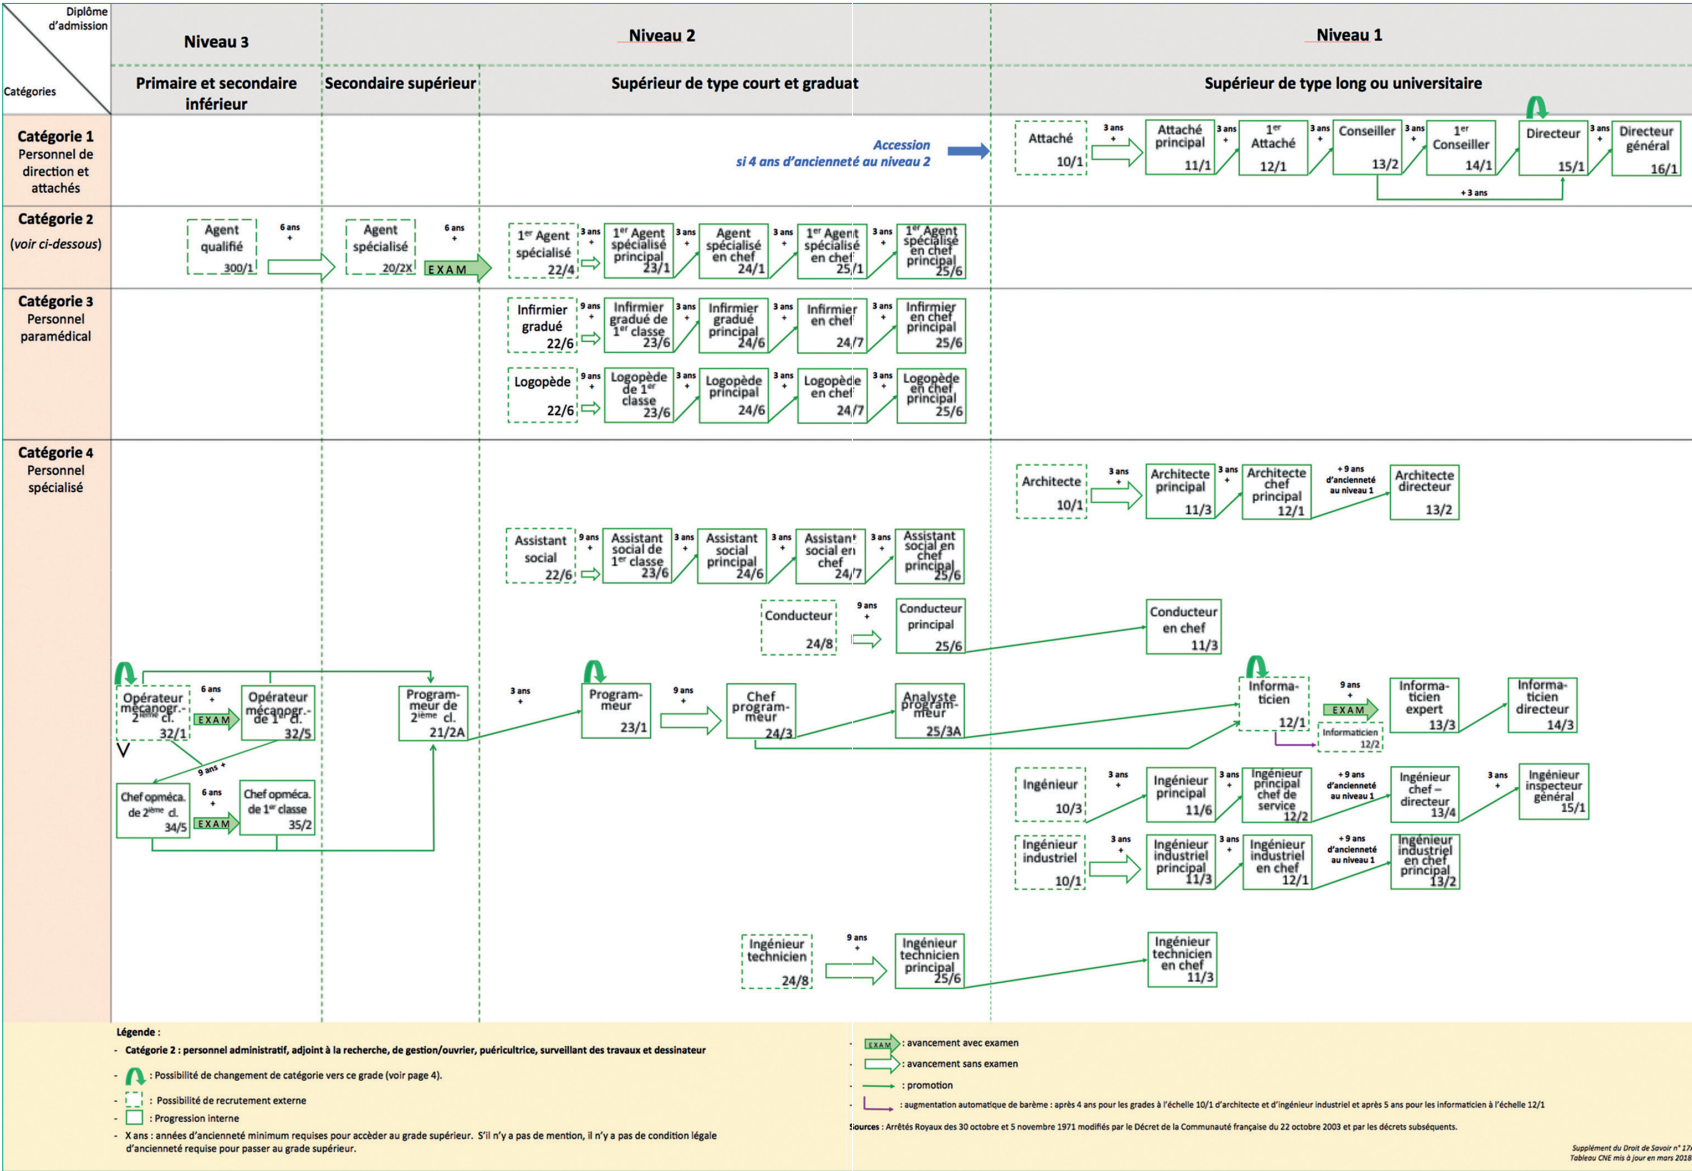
Diplôme d'admission

Catégories

Niveau 3

Niveau 2

Niveau 1

Primaire et secondaire inférieur

Secondaire supérieur

Supérieur de type court et graduat

Supérieur de type long ou universitaire

Catégorie 1
Personnel de direction et attachés

Accession
si 4 ans d'ancienneté au niveau 2

Attaché 10/1
3 ans +
Attaché principal 11/1
3 ans +
1er Attaché 12/1
3 ans +
Conseiller 13/2
3 ans +
1er Conseiller 14/1
Directeur 15/1
3 ans +
Directeur général 16/1
+ 3 ans

Catégorie 2
(voir ci-dessous)

Agent qualifié 300/1
6 ans +
Agent spécialisé 20/2X
6 ans +
EXAM
1er Agent spécialisé 22/4
3 ans +
1er Agent spécialisé principal 23/1
3 ans +
Agent spécialisé en chef 24/1
3 ans +
1er Agent spécialisé en chef 25/1
3 ans +
1er Agent spécialisé en chef principal 25/6

Catégorie 3
Personnel paramédical

Infirmier gradué 22/6
9 ans +
Infirmier gradué de 1er classe 23/6
3 ans +
Infirmier gradué principal 24/6
3 ans +
Infirmier en chef 24/7
3 ans +
Infirmier en chef principal 25/6

Logopède 22/6
9 ans +
Logopède de 1er classe 23/6
3 ans +
Logopède principal 24/6
3 ans +
Logopède en chef 24/7
3 ans +
Logopède en chef principal 25/6

Catégorie 4
Personnel spécialisé

Architecte 10/1
3 ans +
Architecte principal 11/3
3 ans +
Architecte chef principal 12/1
+ 9 ans d'ancienneté au niveau 1
Architecte directeur 13/2

Assistant social 22/6
9 ans +
Assistant social de 1er classe 23/6
3 ans +
Assistant social principal 24/6
3 ans +
Assistant social en chef 24/7
3 ans +
Assistant social en chef principal 25/6

Conducteur 24/8
9 ans +
Conducteur principal 25/6
Conducteur en chef 11/3

Opérateur mécanogr. 2ième cl. 32/1
6 ans +
EXAM
Opérateur mécanogr. de 1er cl. 32/5
9 ans +
Chef opméca. de 2ème cl. 34/5
6 ans +
EXAM
Chef opméca. de 1er classe 35/2
Programmeur de 2ième cl. 21/2A
3 ans +
Programmeur 23/1
9 ans +
Chef programmeur 24/3
Analyste programmeur 25/3A
Informaticien 12/1
9 ans +
EXAM
Informaticien 12/2
Informaticien expert 13/3
Informaticien directeur 14/3

Ingénieur 10/3
3 ans +
Ingénieur principal 11/6
3 ans +
Ingénieur principal chef de service 12/2
+ 9 ans d'ancienneté au niveau 1
Ingénieur chef – directeur 13/4
3 ans +
Ingénieur inspecteur général 15/1

Ingénieur industriel 10/1
3 ans +
Ingénieur industriel principal 11/3
3 ans +
Ingénieur industriel en chef 12/1
+ 9 ans d'ancienneté au niveau 1
Ingénieur industriel en chef principal 13/2

Ingénieur technicien 24/8
9 ans +
Ingénieur technicien principal 25/6
Ingénieur technicien en chef 11/3

Légende :
- Catégorie 2 : personnel administratif, adjoint à la recherche, de gestion/ouvrier, puéricultrice, surveillant des travaux et dessinateur
- : Possibilité de changement de catégorie vers ce grade (voir page 4).
- : Possibilité de recrutement externe
: Progression interne
- X ans : années d'ancienneté minimum requises pour accéder au grade supérieur. S'il n'y a pas de mention, il n'y a pas de condition légale d'ancienneté requise pour passer au grade supérieur.

EXAM : avancement avec examen
: avancement sans examen
: promotion
: augmentation automatique de barème : après 4 ans pour les grades à l'échelle 10/1 d'architecte et d'ingénieur industriel et après 5 ans pour les informaticien à l'échelle 12/1
Sources : Arrêtés Royaux des 30 octobre et 5 novembre 1971 modifiés par le Décret de la Communauté française du 22 octobre 2003 et par les décrets subséquents.

Supplément du Droit de Savoir n° 17
Tableau CNE mis à jour en mars 2018